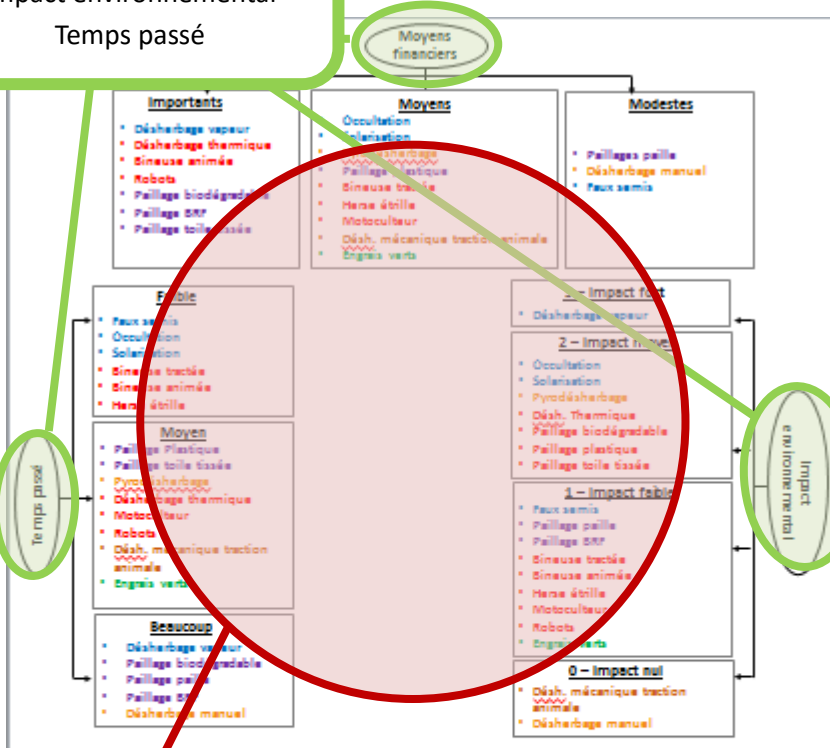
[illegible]pact environnemental
Temps passé

Moyens financiers

Importants
Désherbage vapeur
Désherbage thermique
Bineuse animée
Robots
Paillage biodégradable
Paillage BRF
Paillage toile tissée

Moyens
Occultation
Solarisation
Pyrodésherbage
Paillage plastique
Bineuse tractée
Herse étrille
Motoculteur
Désh. mécanique traction animale
Engrais verts

Modestes
Paillages paille
Désherbage manuel
Faux semis

Faible
Faux semis
Occultation
Solarisation
Bineuse tractée
Bineuse animée
Herse étrille

Moyen
Paillage Plastique
Paillage toile tissée
Pyrodésherbage
Désherbage thermique
Motoculteur
Robots
Désh. mécanique traction animale
Engrais verts

Beaucoup
Désherbage vapeur
Paillage biodégradable
Paillage paille
Paillage BRF
Désherbage manuel

Temps passé

3 – Impact fort
Désherbage vapeur

2 – Impact moyen
Occultation
Solarisation
Pyrodésherbage
Désh. Thermique
Paillage biodégradable
Paillage plastique
Paillage toile tissée

1 – Impact faible
Faux semis
Paillage paille
Paillage BRF
Bineuse tractée
Bineuse animée
Herse étrille
Motoculteur
Robots
Engrais verts

0 – Impact nul
Désh. mécanique traction animale
Désherbage manuel

Impact environnemental